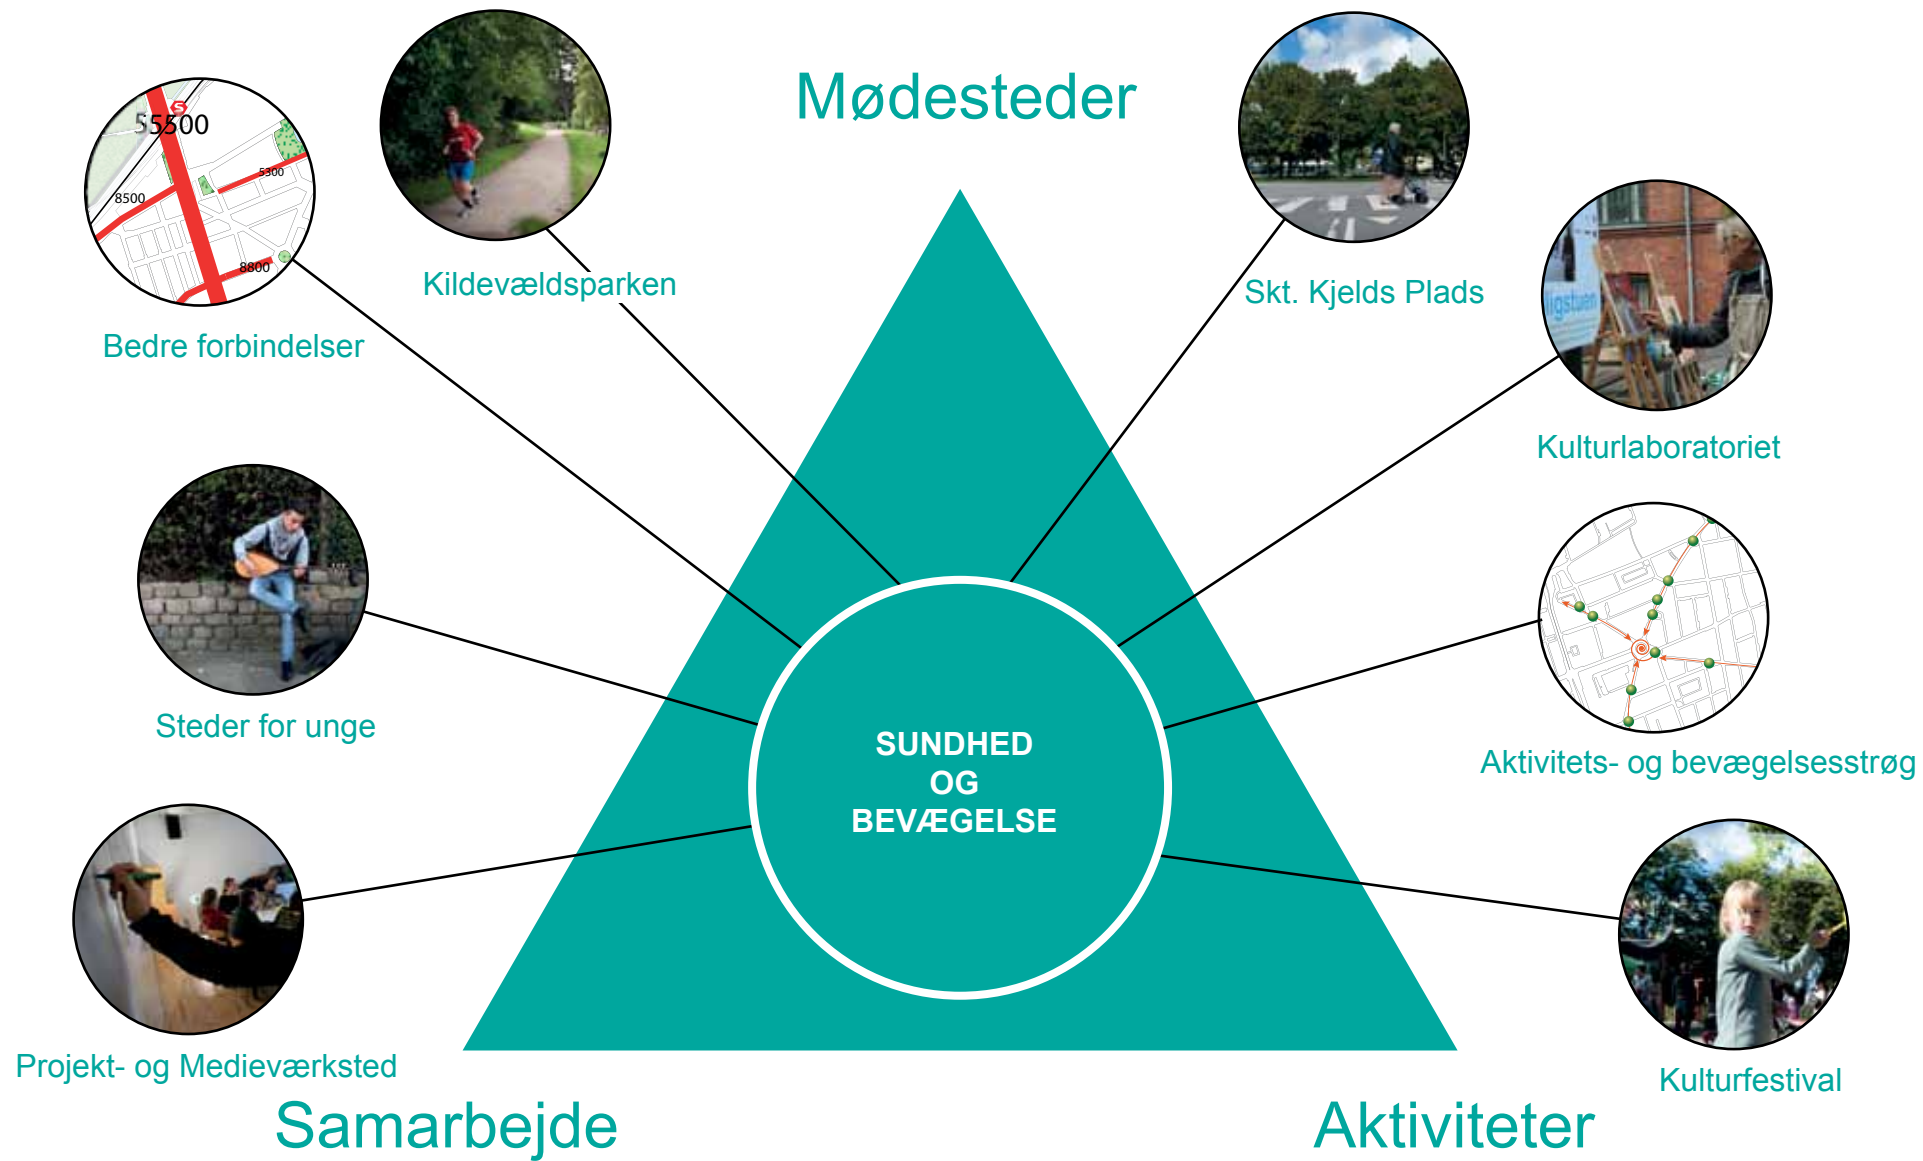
Mødesteder

5500

8500

5300

8800

Bedre forbindelser

Kildevældsparken

Skt. Kjelds Plads

Kulturlaboratoriet

Steder for unge

SUNDHED
OG
BEVÆGELSE

Aktivitets- og bevægelsesstrøg

Projekt- og Medieværksted

Kulturfestival

Samarbejde

Aktiviteter